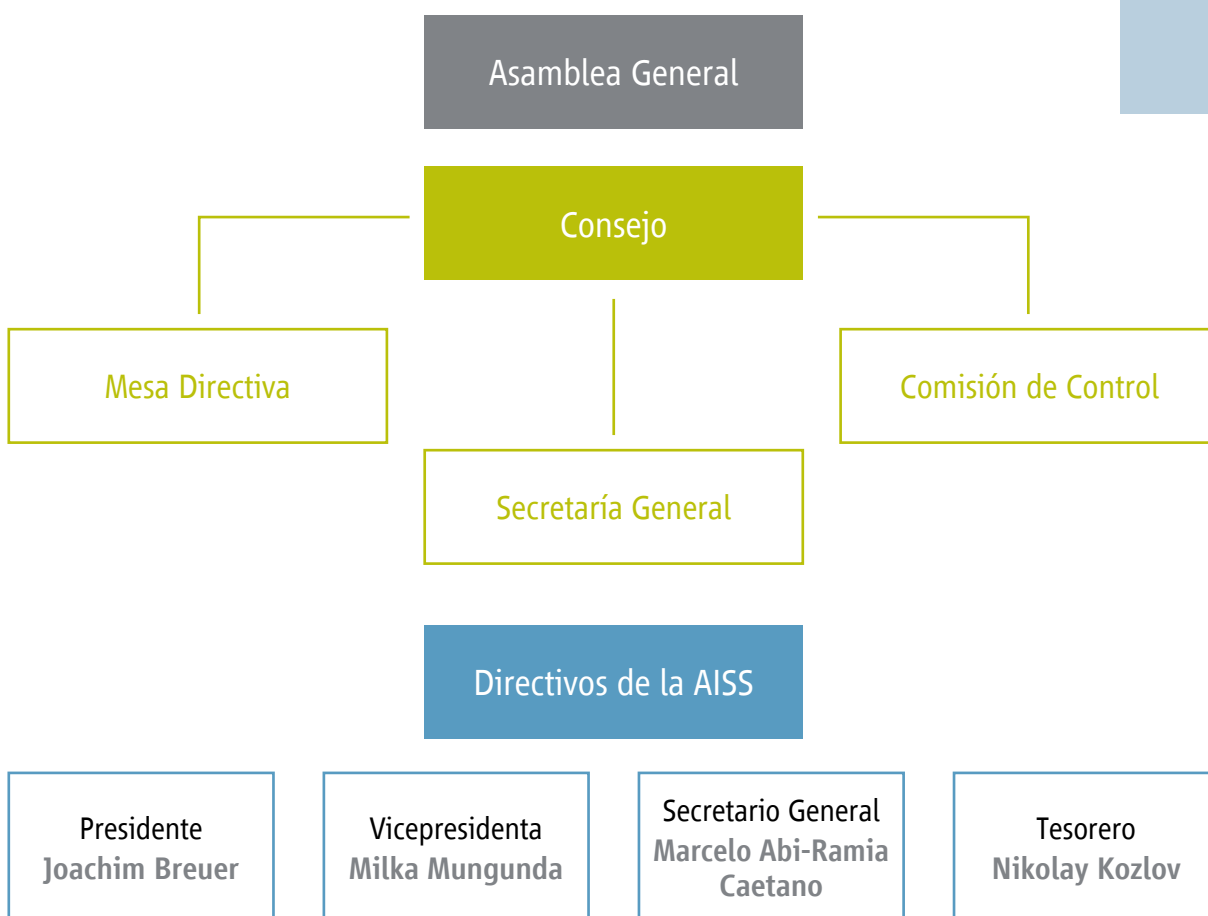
Asamblea General

Consejo

Mesa Directiva

Comisión de Control

Secretaría General

Directivos de la AISS

Presidente
Joachim Breuer

Vicepresidenta
Milka Mungunda

Secretario General
Marcelo Abi-Ramia Caetano

Tesorero
Nikolay Kozlov